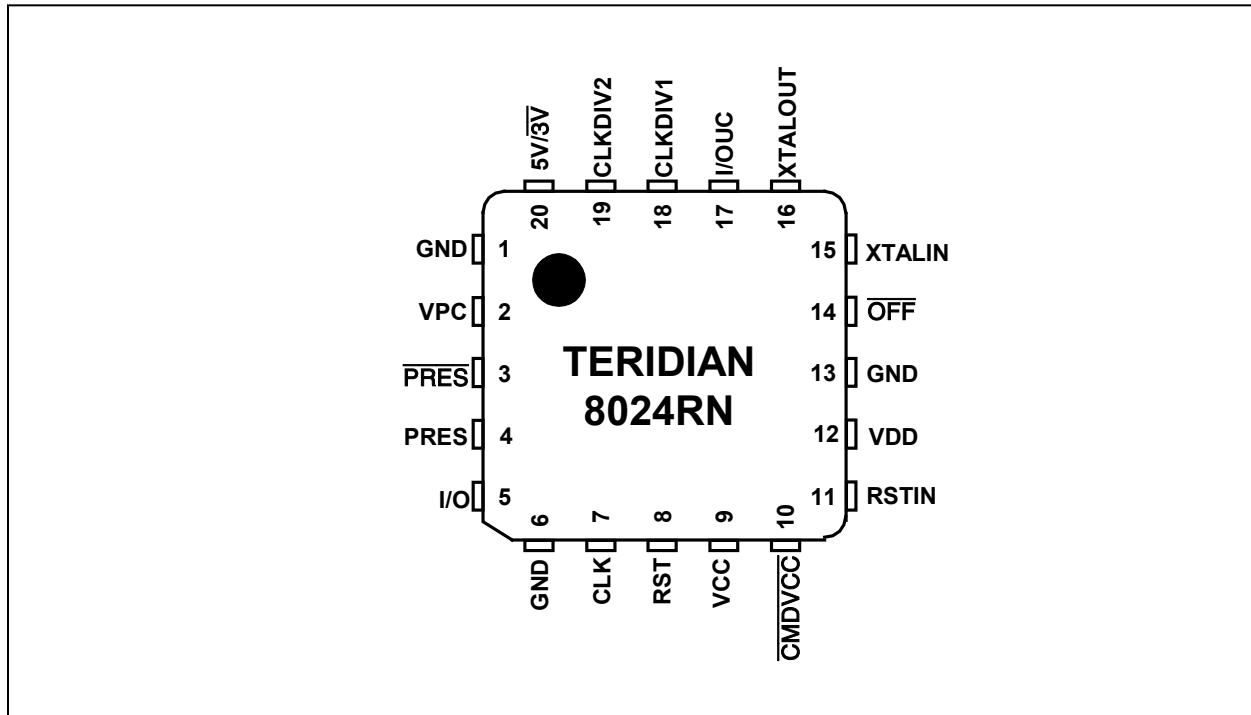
$5V/\overline{3V}$
CLKDIV2
CLKDIV1
I/OUC
XTALOUT

20
19
18
17
16

GND 1
VPC 2
$\overline{PRES}$ 3
PRES 4
I/O 5

TERIDIAN
8024RN

15 XTALIN
14 $\overline{OFF}$
13 GND
12 VDD
11 RSTIN

6
7
8
9
10

GND
CLK
RST
VCC
$\overline{CMDVCC}$